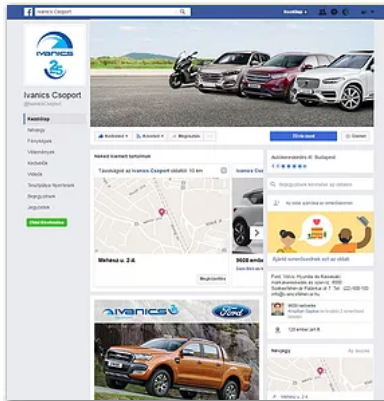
Ivanics Csoport

Kezdőlap

Ivanics Csoport
@IvanicsCsoport

Kezdőlap
Névjegy
Fényképek
Videók
Közösség
Toyota
Bejegyzések

Kedveled
Követed
Megosztás

Nektek kedvelt tartalmak

Távolságod az Ivanics Csoport ...

Mehész u. 2-4.

9600 ember

Autókereskedés · Budapest

IVANICS

Ford